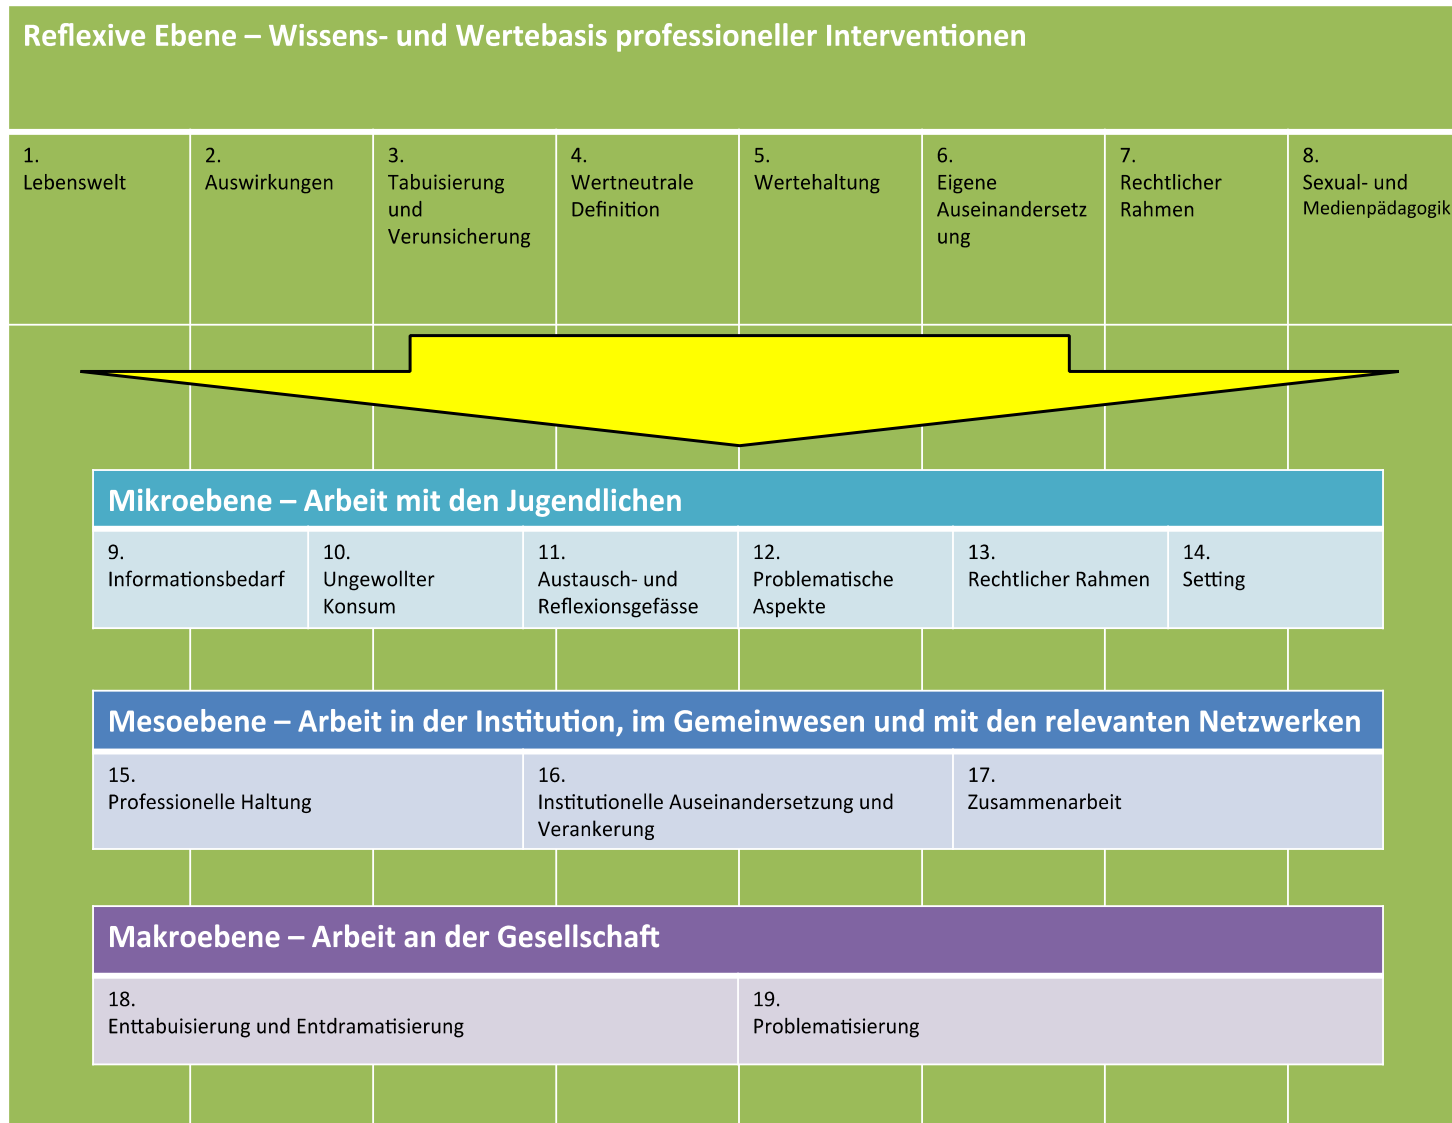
Reflexive Ebene – Wissens- und Wertebasis professioneller Interventionen

| 1. Lebenswelt | 2. Auswirkungen | 3. Tabuisierung und Verunsicherung | 4. Wertneutrale Definition | 5. Wertehaltung | 6. Eigene Auseinandersetzung | 7. Rechtlicher Rahmen | 8. Sexual- und Medienpädagogik |
|---|---|---|---|---|---|---|---|

Mikroebene – Arbeit mit den Jugendlichen

| 9. Informationsbedarf | 10. Ungewollter Konsum | 11. Austausch- und Reflexionsgefässe | 12. Problematische Aspekte | 13. Rechtlicher Rahmen | 14. Setting |
|---|---|---|---|---|---|

Mesoebene – Arbeit in der Institution, im Gemeinwesen und mit den relevanten Netzwerken

| 15. Professionelle Haltung | 16. Institutionelle Auseinandersetzung und Verankerung | 17. Zusammenarbeit |
|---|---|---|

Makroebene – Arbeit an der Gesellschaft

| 18. Enttabuisierung und Entdramatisierung | 19. Problematisierung |
|---|---|